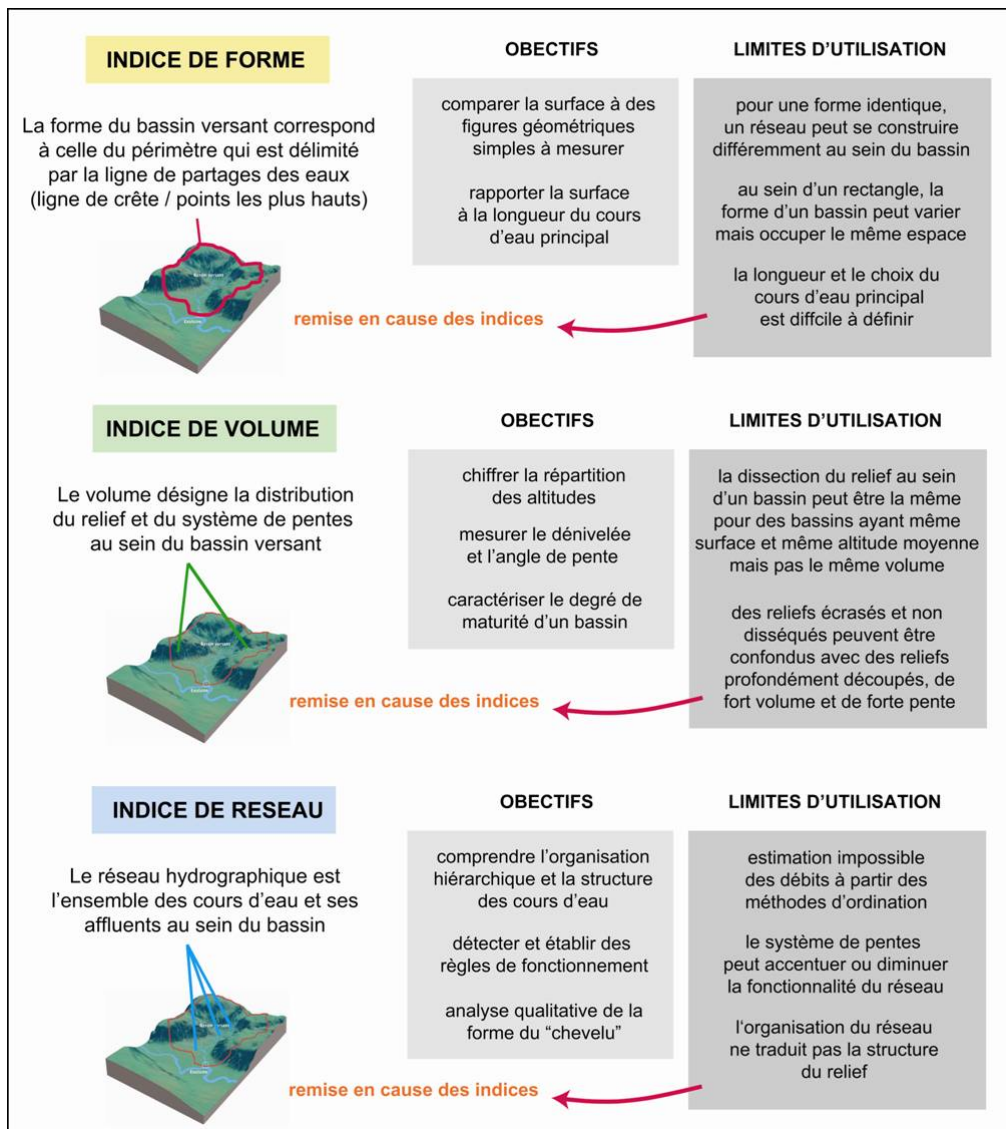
INDICE DE FORME

La forme du bassin versant correspond à celle du périmètre qui est délimité par la ligne de partages des eaux (ligne de crête / points les plus hauts)

OBJECTIFS

comparer la surface à des figures géométriques simples à mesurer

rapporter la surface à la longueur du cours d'eau principal

LIMITES D'UTILISATION

pour une forme identique, un réseau peut se construire différemment au sein du bassin

au sein d'un rectangle, la forme d'un bassin peut varier mais occuper le même espace

la longueur et le choix du cours d'eau principal est diffcile à définir

remise en cause des indices

INDICE DE VOLUME

Le volume désigne la distribution du relief et du système de pentes au sein du bassin versant

OBJECTIFS

chiffrer la répartition des altitudes

mesurer le dénivelée et l'angle de pente

caractériser le degré de maturité d'un bassin

LIMITES D'UTILISATION

la dissection du relief au sein d'un bassin peut être la même pour des bassins ayant même surface et même altitude moyenne mais pas le même volume

des reliefs écrasés et non disséqués peuvent être confondus avec des reliefs profondément découpés, de fort volume et de forte pente

remise en cause des indices

INDICE DE RESEAU

Le réseau hydrographique est l'ensemble des cours d'eau et ses affluents au sein du bassin

OBJECTIFS

comprendre l'organisation hiérarchique et la structure des cours d'eau

détecter et établir des règles de fonctionnement

analyse qualitative de la forme du "chevelu"

LIMITES D'UTILISATION

estimation impossible des débits à partir des méthodes d'ordination

le système de pentes peut accentuer ou diminuer la fonctionnalité du réseau

l'organisation du réseau ne traduit pas la structure du relief

remise en cause des indices